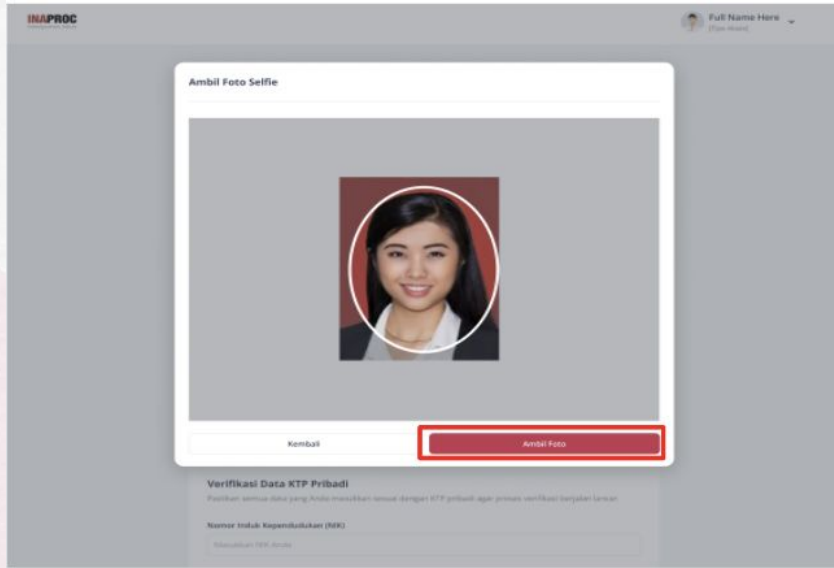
INAPROC
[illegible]

Full Name Here
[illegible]

Ambil Foto Selfie

Kembali

Ambil Foto

Verifikasi Data KTP Pribadi
Pastikan semua data yang Anda masukkan sesuai dengan KTP pribadi agar proses verifikasi berjalan lancar.

Nomor Induk Kependudukan (NIK)

Masukkan NIK Anda